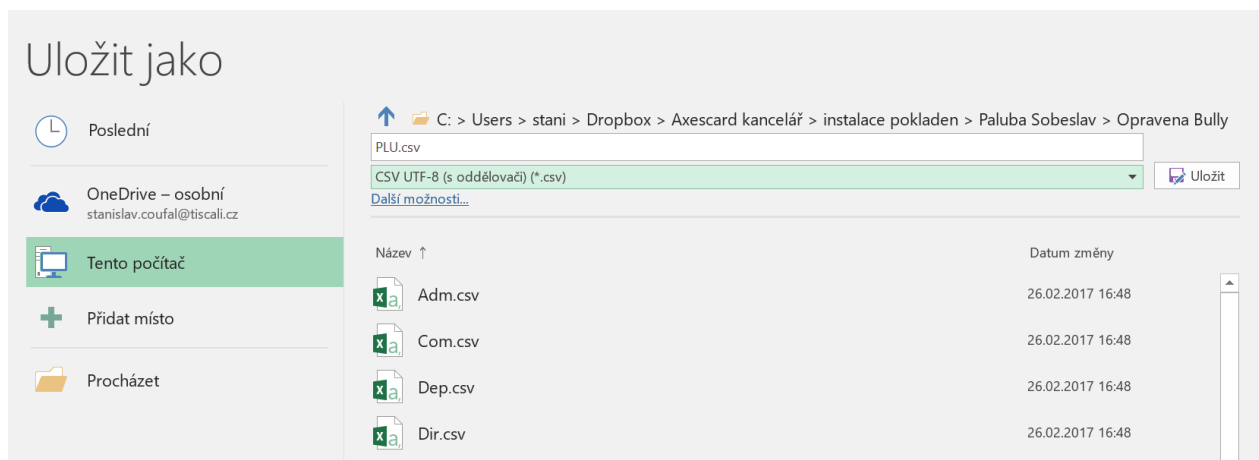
Uložit jako

Poslední

OneDrive – osobní
stanislav.coufal@tiscali.cz

Tento počítač

Přidat místo

Procházet

C: > Users > stani > Dropbox > Axescard kancelář > instalace pokladen > Paluba Sobeslav > Opravena Bully

PLU.csv

CSV UTF-8 (s oddělovači) (*.csv)

Uložit

Další možnosti...

| Název ↑ | Datum změny |
|---|---|
| Adm.csv | 26.02.2017 16:48 |
| Com.csv | 26.02.2017 16:48 |
| Dep.csv | 26.02.2017 16:48 |
| Dir.csv | 26.02.2017 16:48 |